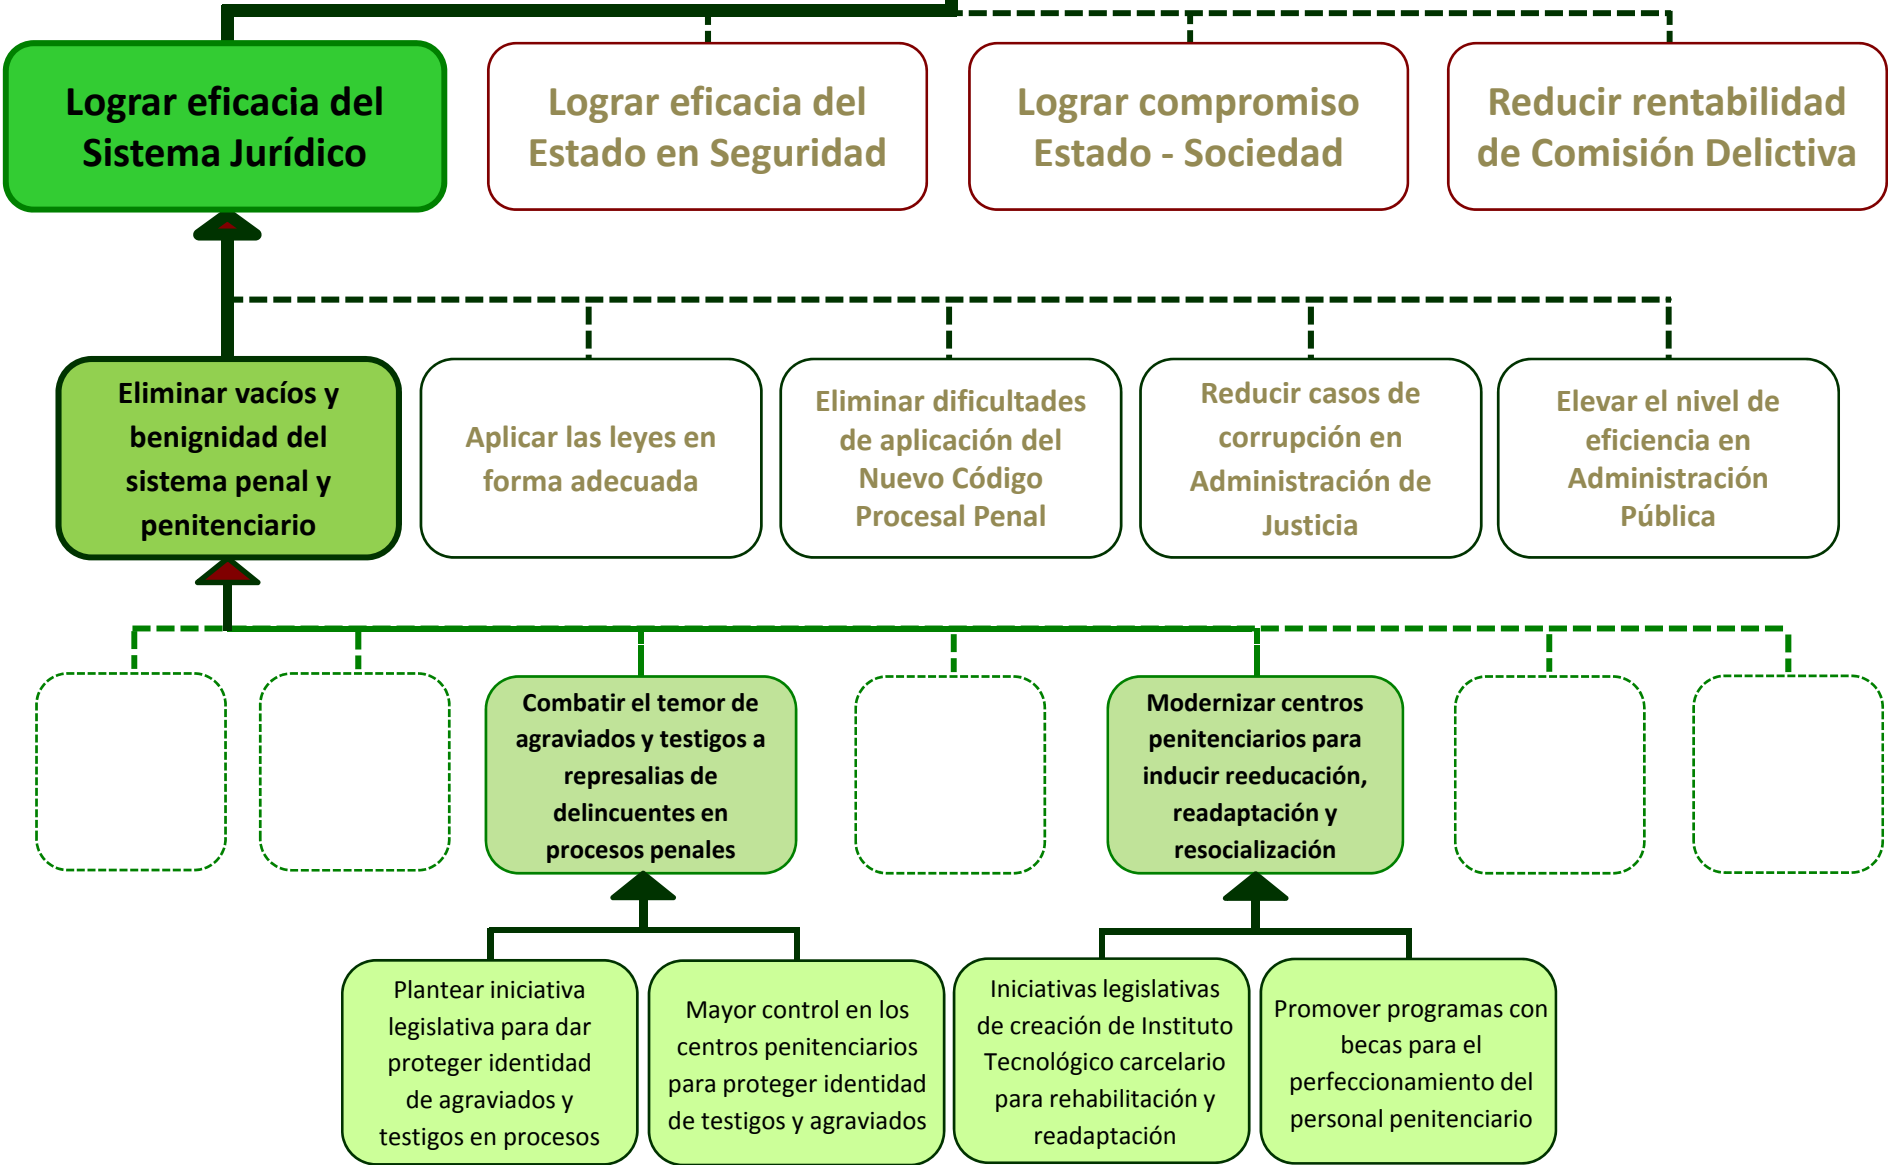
Lograr eficacia del Sistema Jurídico

Lograr eficacia del Estado en Seguridad

Lograr compromiso Estado - Sociedad

Reducir rentabilidad de Comisión Delictiva

Eliminar vacíos y benignidad del sistema penal y penitenciario

Aplicar las leyes en forma adecuada

Eliminar dificultades de aplicación del Nuevo Código Procesal Penal

Reducir casos de corrupción en Administración de Justicia

Elevar el nivel de eficiencia en Administración Pública

Combatir el temor de agraviados y testigos a represalias de delincuentes en procesos penales

Modernizar centros penitenciarios para inducir reeducación, readaptación y resocialización

Plantear iniciativa legislativa para dar proteger identidad de agraviados y testigos en procesos

Mayor control en los centros penitenciarios para proteger identidad de testigos y agraviados

Iniciativas legislativas de creación de Instituto Tecnológico carcelario para rehabilitación y readaptación

Promover programas con becas para el perfeccionamiento del personal penitenciario